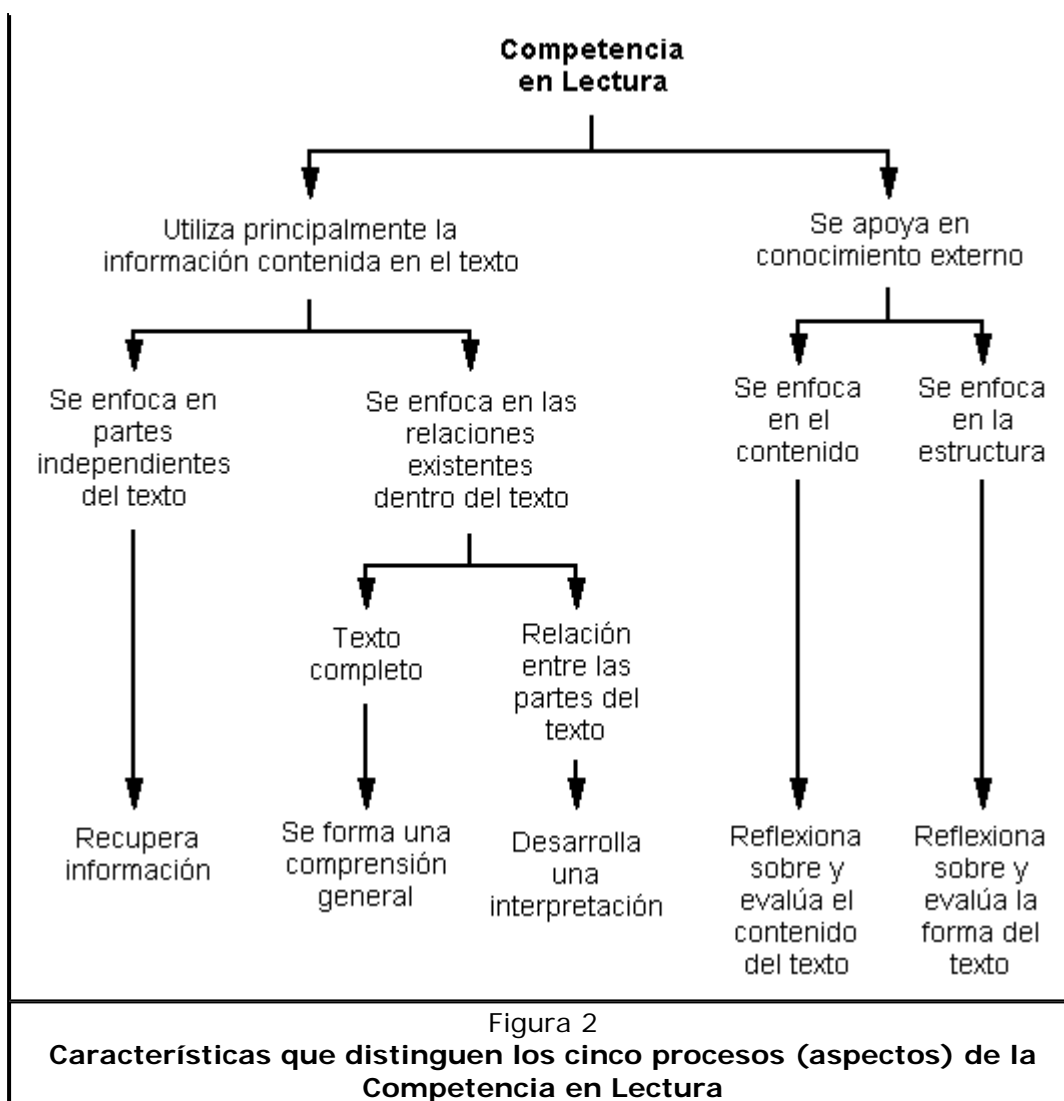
Competencia en Lectura

Utiliza principalmente la información contenida en el texto

Se apoya en conocimiento externo

Se enfoca en partes independientes del texto

Se enfoca en las relaciones existentes dentro del texto

Se enfoca en el contenido

Se enfoca en la estructura

Texto completo

Relación entre las partes del texto

Recupera información

Se forma una comprensión general

Desarrolla una interpretación

Reflexiona sobre y evalúa el contenido del texto

Reflexiona sobre y evalúa la forma del texto

Figura 2
Características que distinguen los cinco procesos (aspectos) de la Competencia en Lectura